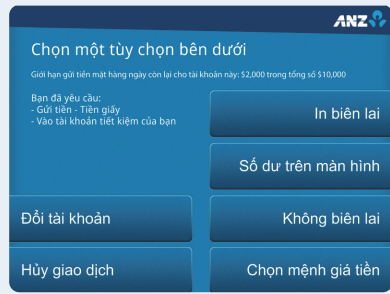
ANZ

Chọn một tùy chọn bên dưới

Giới hạn gửi tiền mặt hàng ngày còn lại cho tài khoản này: $2,000 trong tổng số $10,000

Bạn đã yêu cầu:
- Gửi tiền - Tiền giấy
- Vào tài khoản tiết kiệm của bạn

In biên lai

Số dư trên màn hình

Đổi tài khoản

Không biên lai

Hủy giao dịch

Chọn mệnh giá tiền